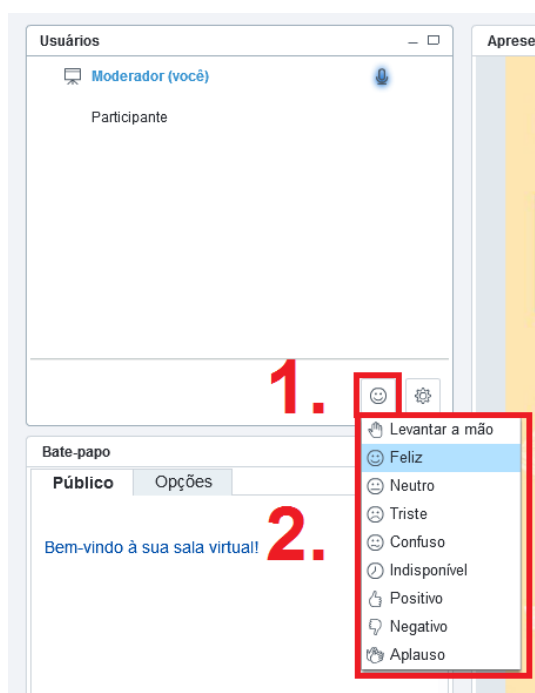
Usuários

Aprese

Moderador (você)

Participante

1.

Bate-papo

Público

Opções

Bem-vindo à sua sala virtual!

2.

Levantar a mão

Feliz

Neutro

Triste

Confuso

Indisponível

Positivo

Negativo

Aplauso